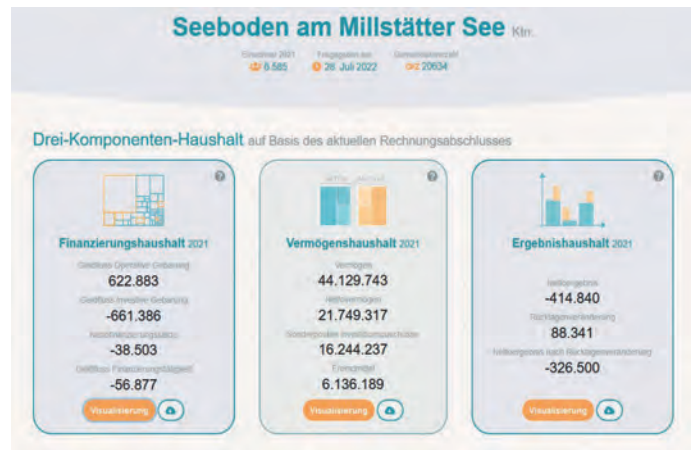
Seeboden am Millstätter See Ktn.

Einwohner 2021 8.585 Freigegeben am 28. Juli 2022 Gemeindekennzahl 20634

Drei-Komponenten-Haushalt auf Basis des aktuellen Rechnungsabschlusses

Finanzierungshaushalt 2021

Geldfluss Operative Gebarung
622.883

Geldfluss Investive Gebarung
-661.386

Nettofinanzierungssaldo
-38.503

Geldfluss Finanzierungstätigkeit
-56.877

Visualisierung

Vermögenshaushalt 2021

Vermögen
44.129.743

Nettovermögen
21.749.317

Sonderposten Investitionszuschüsse
16.244.237

Fremdmittel
6.136.189

Visualisierung

Ergebnishaushalt 2021

Nettoergebnis
-414.840

Rücklagenveränderung
88.341

Nettoergebnis nach Rücklagenveränderung
-326.500

Visualisierung